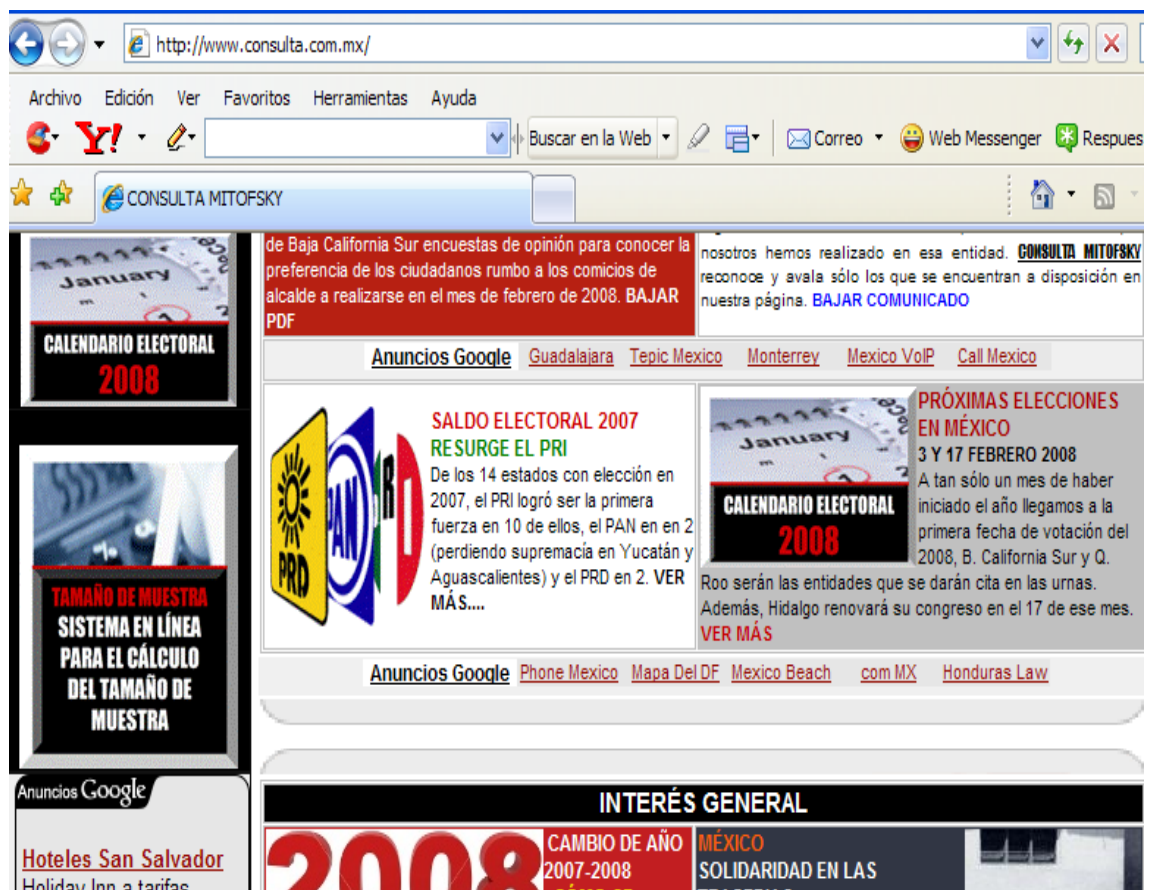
http://www.consulta.com.mx/

Archivo Edición Ver Favoritos Herramientas Ayuda

Buscar en la Web Correo Web Messenger Respues

CONSULTA MITOFSKY

January

CALENDARIO ELECTORAL 2008

de Baja California Sur encuestas de opinión para conocer la preferencia de los ciudadanos rumbo a los comicios de alcalde a realizarse en el mes de febrero de 2008. BAJAR PDF

nosotros hemos realizado en esa entidad. CONSULTA MITOFSKY reconoce y avala sólo los que se encuentran a disposición en nuestra página. BAJAR COMUNICADO

Anuncios Google Guadalajara Tepic Mexico Monterrey Mexico VoIP Call Mexico

PRD PAN PRI

SALDO ELECTORAL 2007
RESURGE EL PRI
De los 14 estados con elección en 2007, el PRI logró ser la primera fuerza en 10 de ellos, el PAN en en 2 (perdiendo supremacía en Yucatán y Aguascalientes) y el PRD en 2. VER MÁS....

January

CALENDARIO ELECTORAL 2008

PRÓXIMAS ELECCIONES EN MÉXICO
3 Y 17 FEBRERO 2008
A tan sólo un mes de haber iniciado el año llegamos a la primera fecha de votación del 2008, B. California Sur y Q. Roo serán las entidades que se darán cita en las urnas. Además, Hidalgo renovará su congreso en el 17 de ese mes. VER MÁS

TAMAÑO DE MUESTRA
SISTEMA EN LÍNEA PARA EL CÁLCULO DEL TAMAÑO DE MUESTRA

Anuncios Google Phone Mexico Mapa Del DF Mexico Beach com MX Honduras Law

Anuncios Google

Hoteles San Salvador
Holiday Inn a tarifas

INTERÉS GENERAL

2008

CAMBIO DE AÑO 2007-2008
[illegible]

MÉXICO
SOLIDARIDAD EN LAS
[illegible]